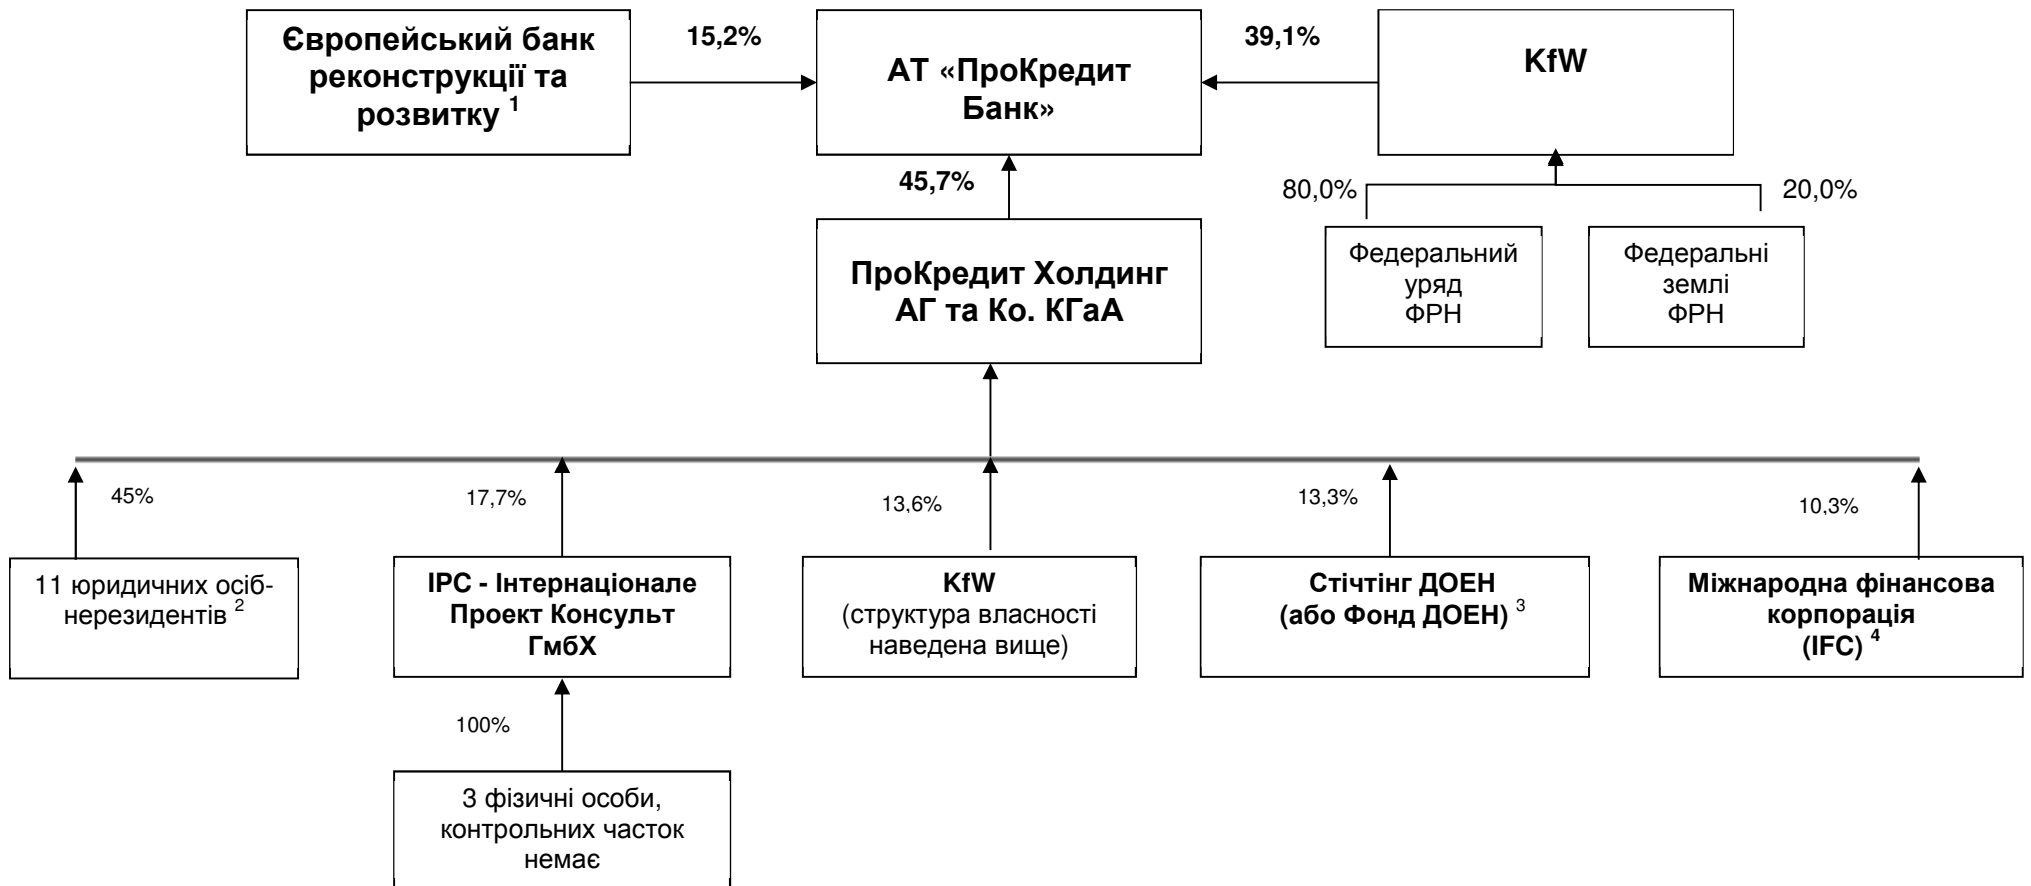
Європейський банк реконструкції та розвитку $^1$

15,2%

АТ «ПроКредит Банк»

39,1%

KfW

80,0%

20,0%

Федеральний уряд ФРН

Федеральні землі ФРН

45,7%

ПроКредит Холдинг АГ та Ко. КГаА

45%

17,7%

13,6%

13,3%

10,3%

11 юридичних осіб-нерезидентів $^2$

IPC - Інтернаціонале Проект Консульт ГмбХ

KfW (структура власності наведена вище)

Стічтінг ДОЕН (або Фонд ДОЕН) $^3$

Міжнародна фінансова корпорація (IFC) $^4$

100%

3 фізичні особи, контрольних часток немає